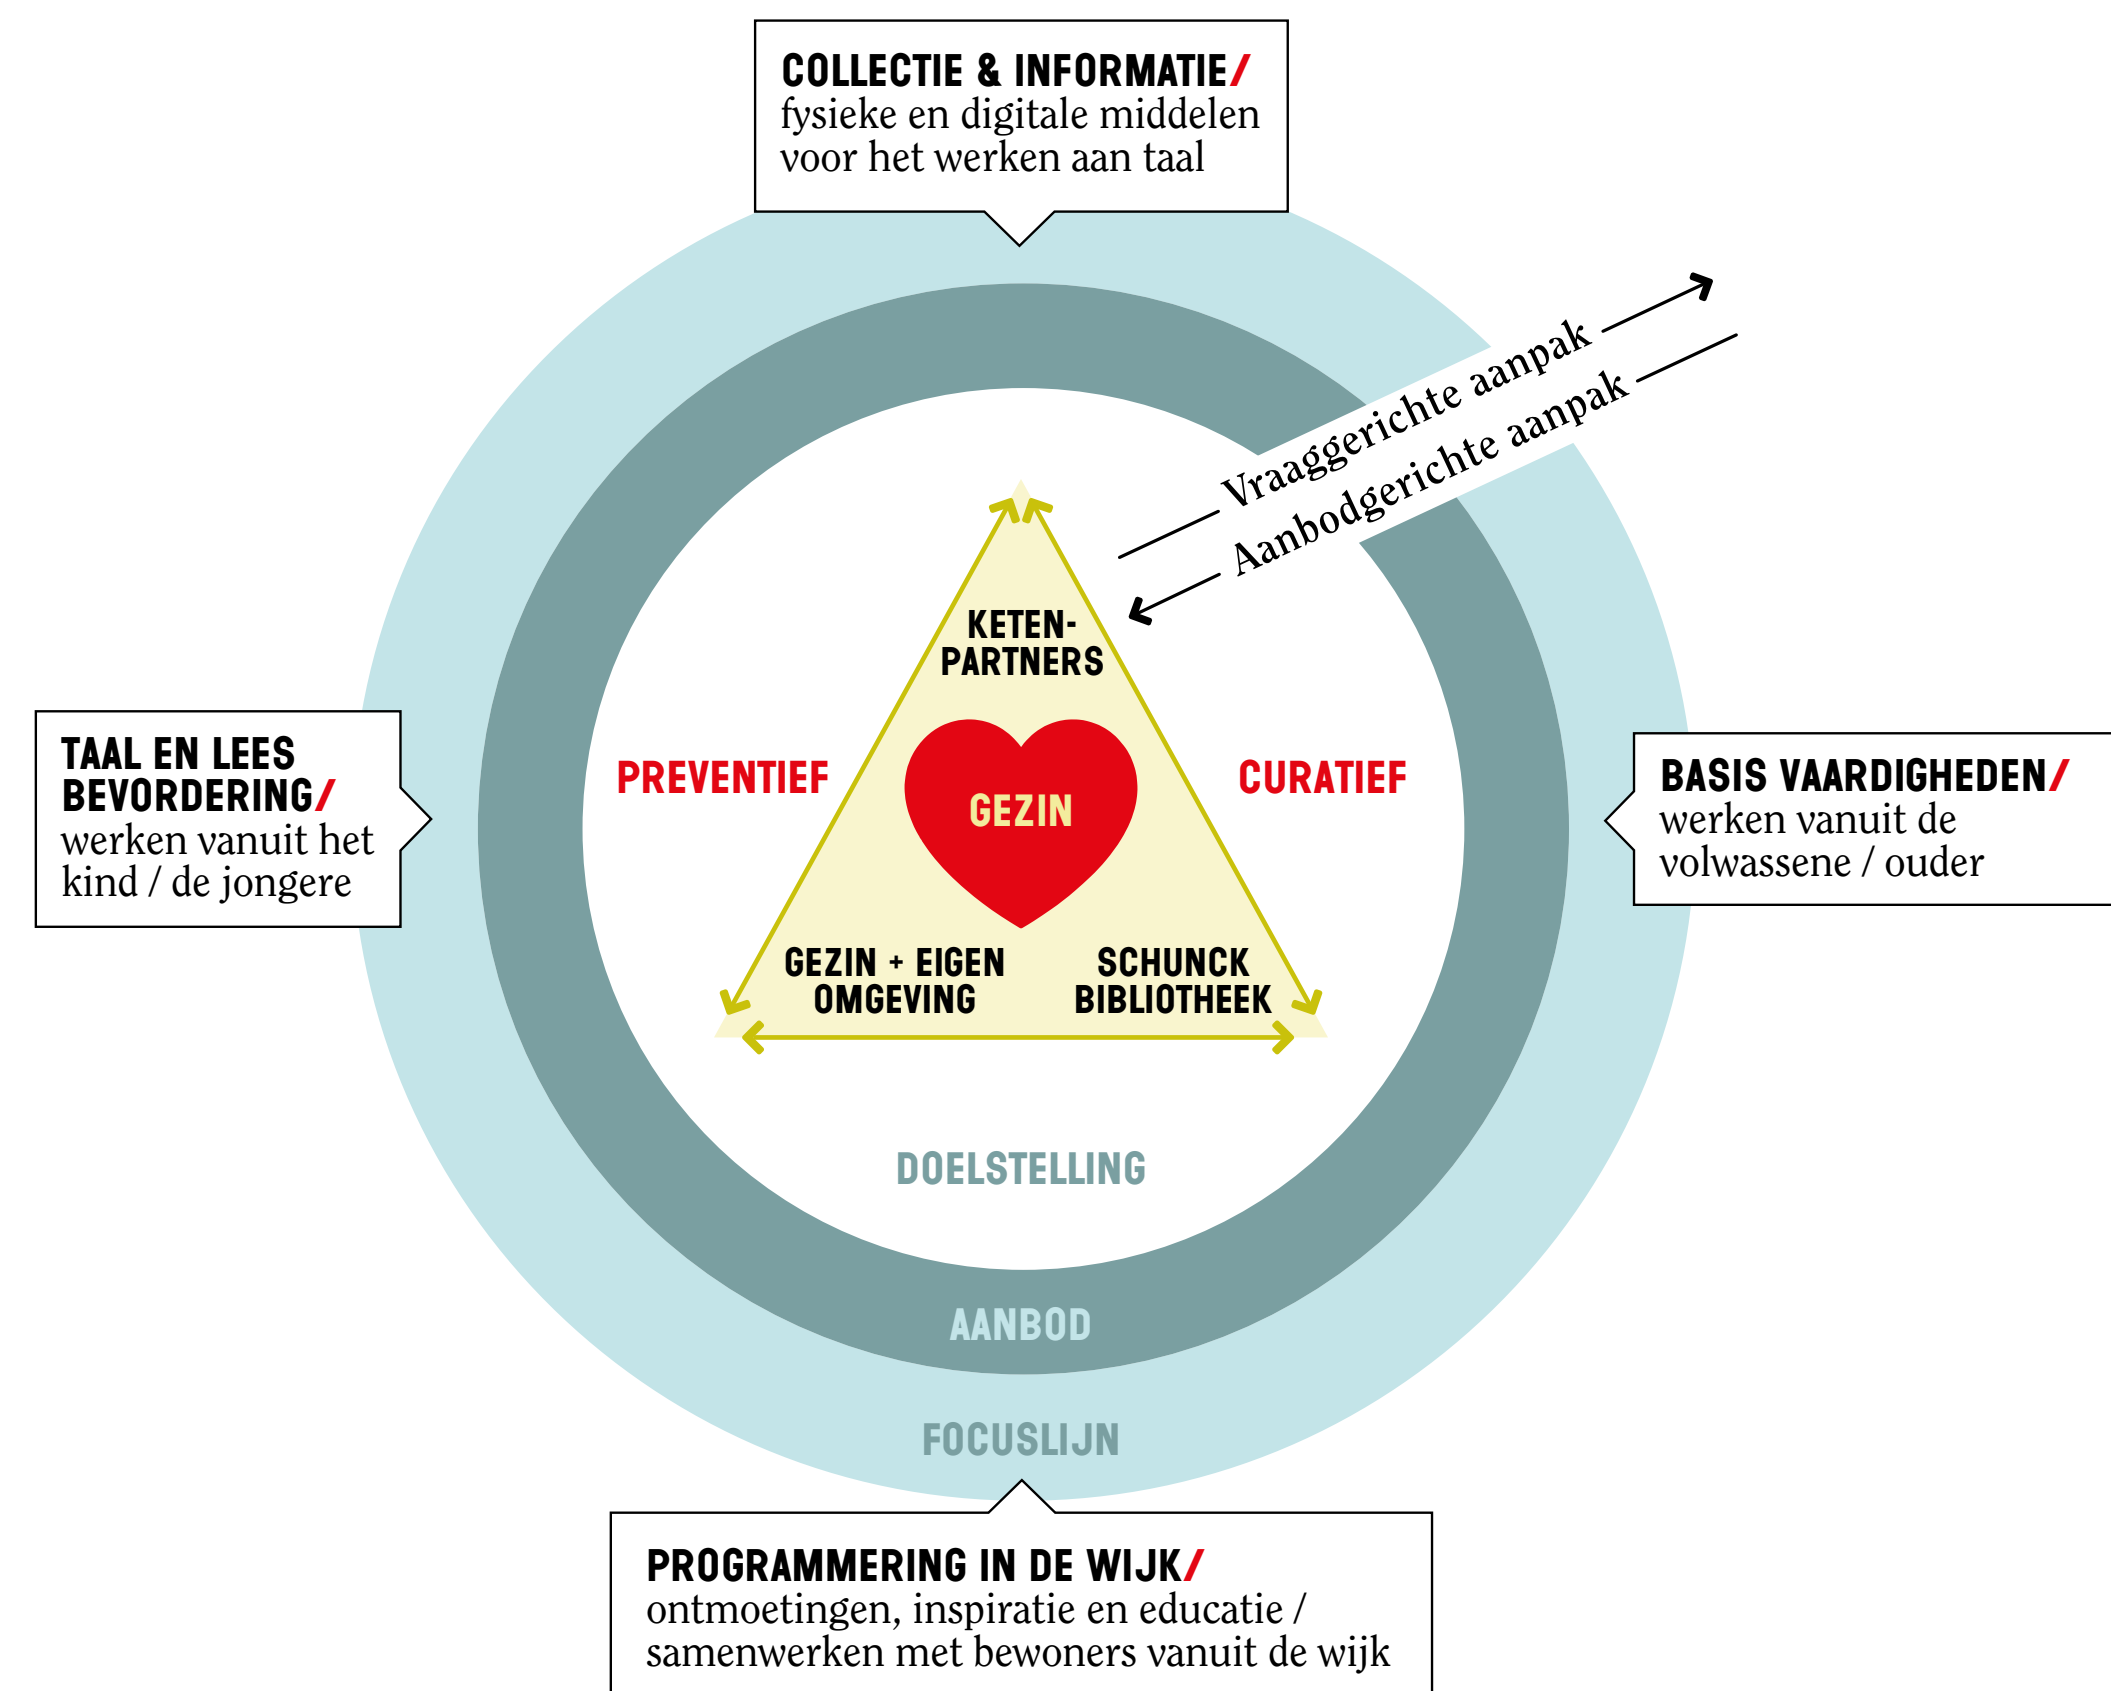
COLLECTIE & INFORMATIE/
fysieke en digitale middelen voor het werken aan taal

Vraaggerichte aanpak
Aanbodgerichte aanpak

TAAL EN LEES BEVORDERING/
werken vanuit het kind / de jongere

KETEN-PARTNERS

PREVENTIEF

GEZIN

CURATIEF

BASIS VAARDIGHEDEN/
werken vanuit de volwassene / ouder

GEZIN + EIGEN OMGEVING

SCHUNCK BIBLIOTHEEK

DOELSTELLING

AANBOD

FOCUSLIJN

PROGRAMMERING IN DE WIJK/
ontmoetingen, inspiratie en educatie / samenwerken met bewoners vanuit de wijk